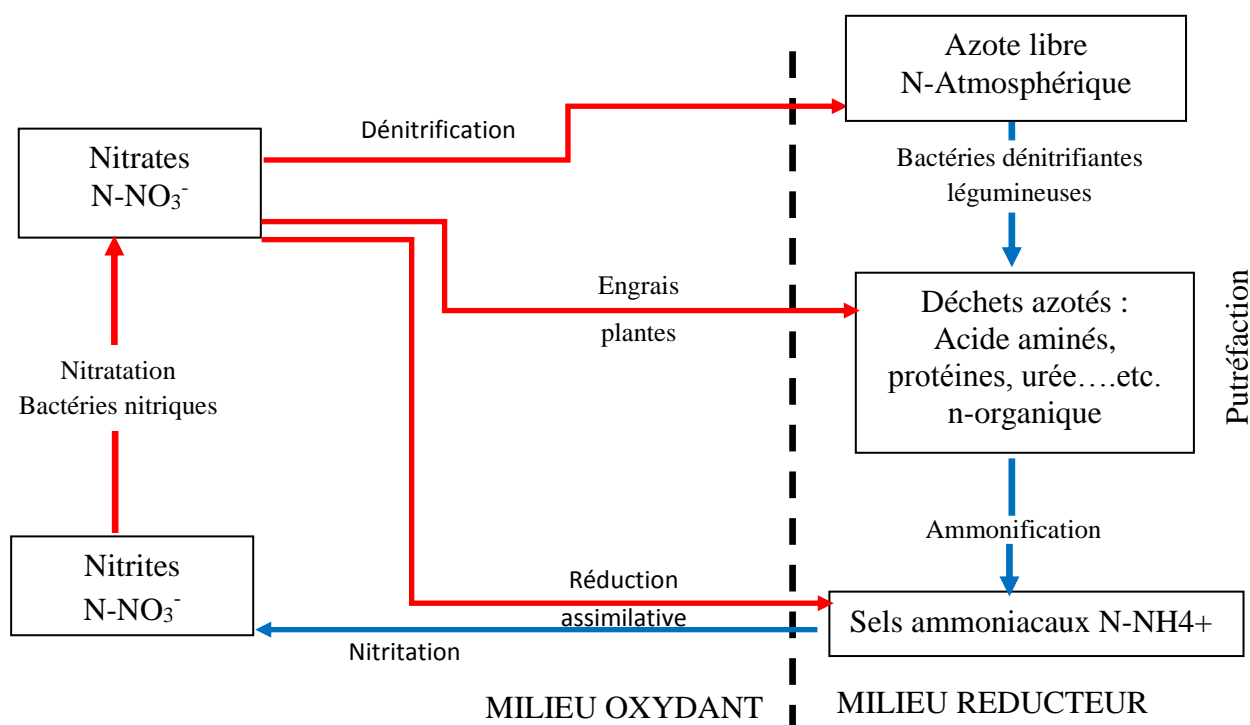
Azote libre
N-Atmosphérique

Dénitrification

Nitrates
$N-NO_3^-$

Bactéries dénitrifiantes
légumineuses

Engrais

plantes

Déchets azotés :
Acide aminés,
protéines, urée….etc.
n-organique

Putréfaction

Nitratation
Bactéries nitriques

Ammonification

Nitrites
$N-NO_3^-$

Réduction
assimilative

Sels ammoniacaux N-NH4+

Nitritation

MILIEU OXYDANT

MILIEU REDUCTEUR